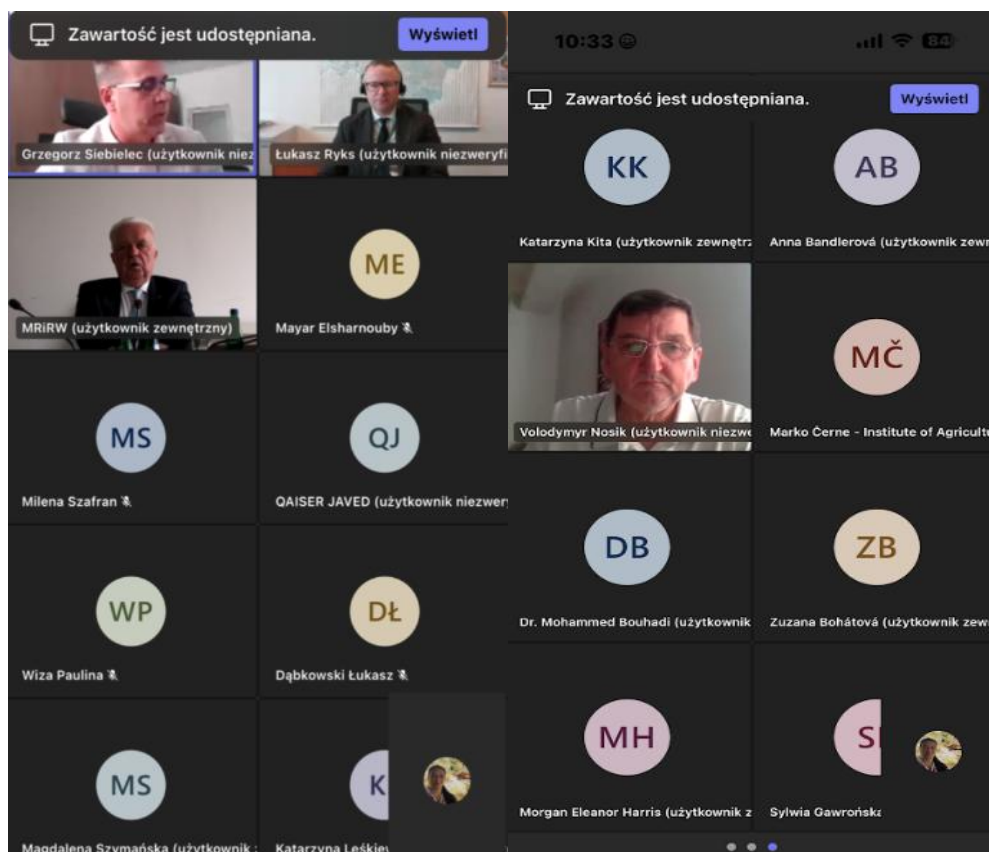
Zawartość jest udostępniana. Wyświetl

Grzegorz Siebielec (użytkownik niez

Łukasz Ryks (użytkownik niezweryfi

MRiRW (użytkownik zewnętrzny)

ME
Mayar Elsharnouby

MS
Milena Szafran

QJ
QAISER JAVED (użytkownik niezwer

WP
Wiza Paulina

DŁ
Dąbkowski Łukasz

MS
Magdalena Szymańska (użytkownik

K
Katarzyna Leśkiew

10:33

Zawartość jest udostępniana. Wyświetl

KK
Katarzyna Kita (użytkownik zewnętrz

AB
Anna Bandlerová (użytkownik zewn

Volodymyr Nosik (użytkownik niezwe

MČ
Marko Černe - Institute of Agricult

DB
Dr. Mohammed Bouhadi (użytkownik

ZB
Zuzana Bohátová (użytkownik zew

MH
Morgan Eleanor Harris (użytkownik z

S
Sylwia Gawrońska